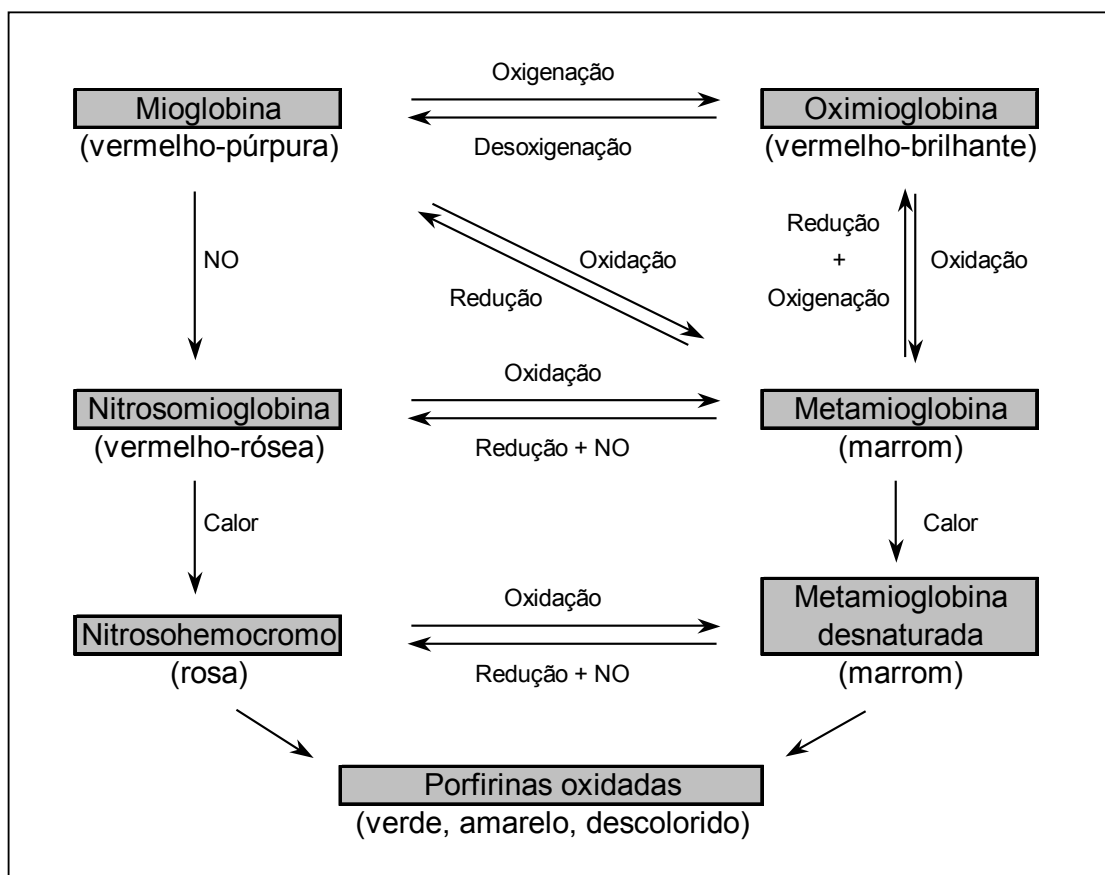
Oxigenação

Mioglobina
(vermelho-púrpura)

Desoxigenação

Oximioglobina
(vermelho-brilhante)

NO

Oxidação

Redução

Redução
+
Oxigenação

Oxidação

Oxidação

Nitrosomioglobina
(vermelho-rósea)

Redução + NO

Metamioglobina
(marrom)

Calor

Calor

Oxidação

Nitrosohemocromo
(rosa)

Redução + NO

Metamioglobina desnaturada
(marrom)

Porfirinas oxidadas
(verde, amarelo, descolorido)